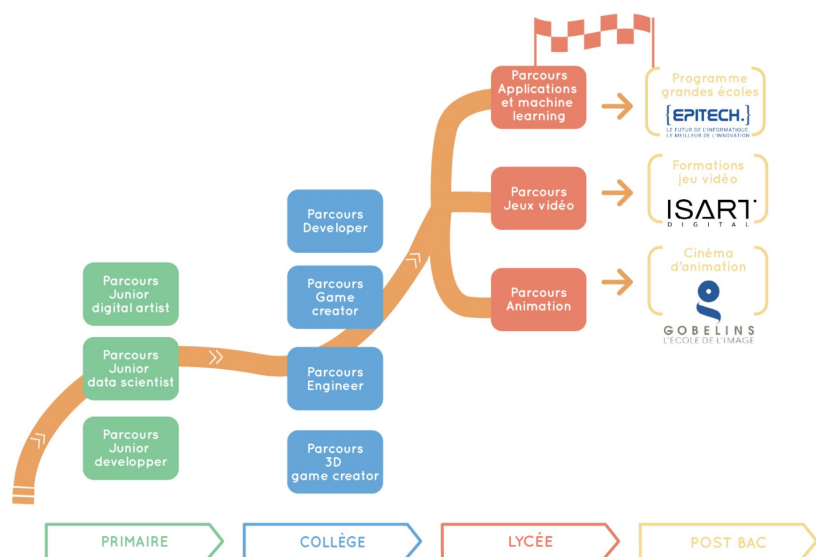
Parcours Applications et machine learning

Programme grandes écoles

{EPITECH.}
LE FUTUR DE L'INFORMATIQUE. LE MEILLEUR DE L'INNOVATION

Parcours Jeux vidéo

Formations jeu vidéo

ISART DIGITAL

Parcours Animation

Cinéma d'animation

GOBELINS
L'ÉCOLE DE L'IMAGE

Parcours Developer

Parcours Game creator

Parcours Engineer

Parcours 3D game creator

Parcours Junior digital artist

Parcours Junior data scientist

Parcours Junior developper

PRIMAIRE

COLLÈGE

LYCÉE

POST BAC